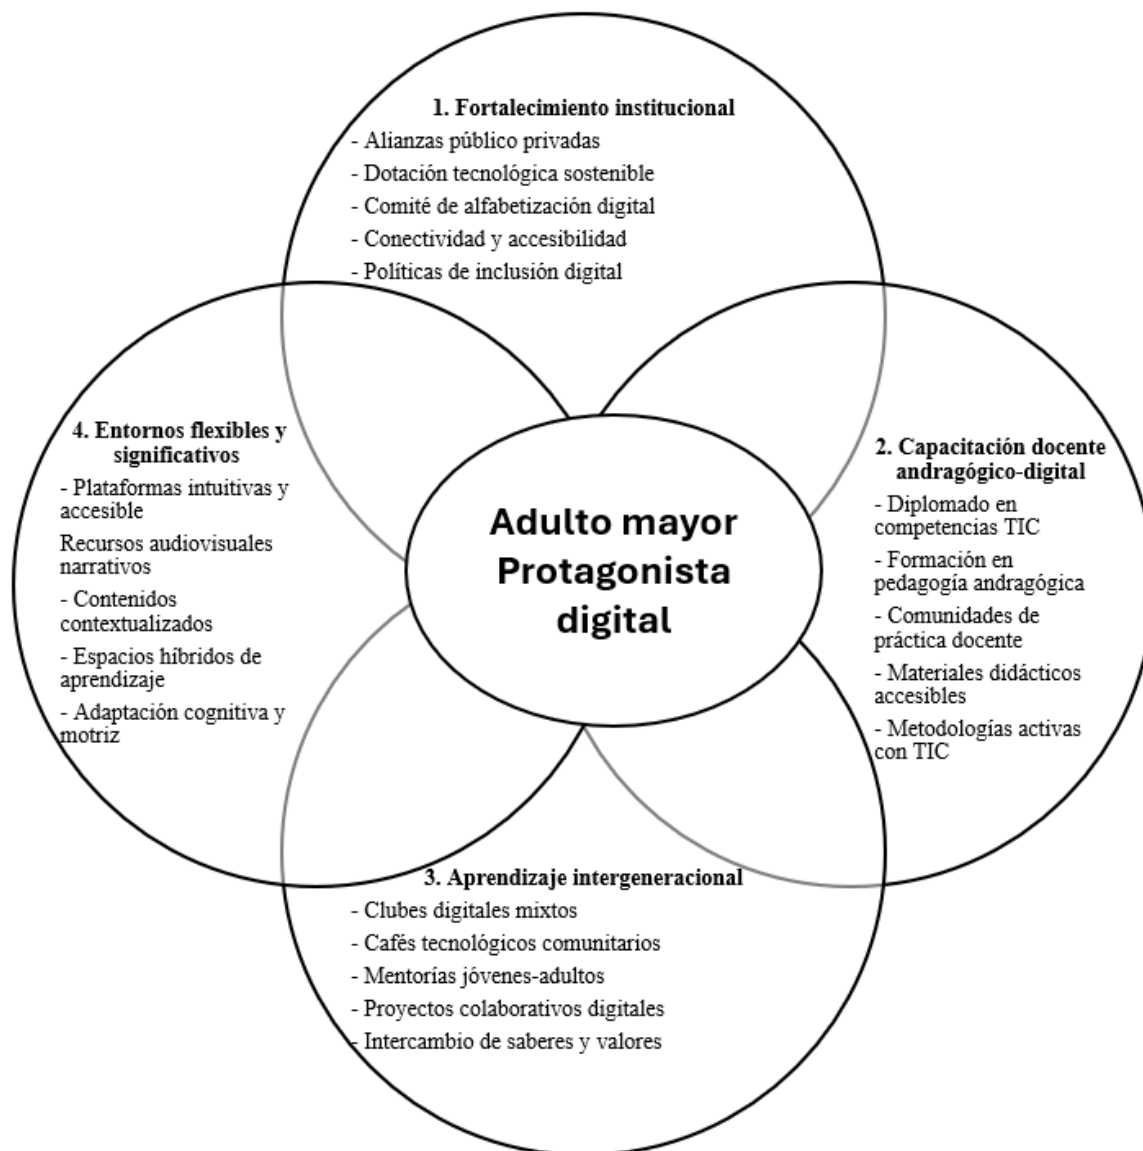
1. Fortalecimiento institucional
- Alianzas público privadas
- Dotación tecnológica sostenible
- Comité de alfabetización digital
- Conectividad y accesibilidad
- Políticas de inclusión digital

4. Entornos flexibles y significativos
- Plataformas intuitivas y accesible
Recursos audiovisuales narrativos
- Contenidos contextualizados
- Espacios híbridos de aprendizaje
- Adaptación cognitiva y motriz

Adulto mayor Protagonista digital

2. Capacitación docente andragógico-digital
- Diplomado en competencias TIC
- Formación en pedagogía andragógica
- Comunidades de práctica docente
- Materiales didácticos accesibles
- Metodologías activas con TIC

3. Aprendizaje intergeneracional
- Clubes digitales mixtos
- Cafés tecnológicos comunitarios
- Mentorías jóvenes-adultos
- Proyectos colaborativos digitales
- Intercambio de saberes y valores